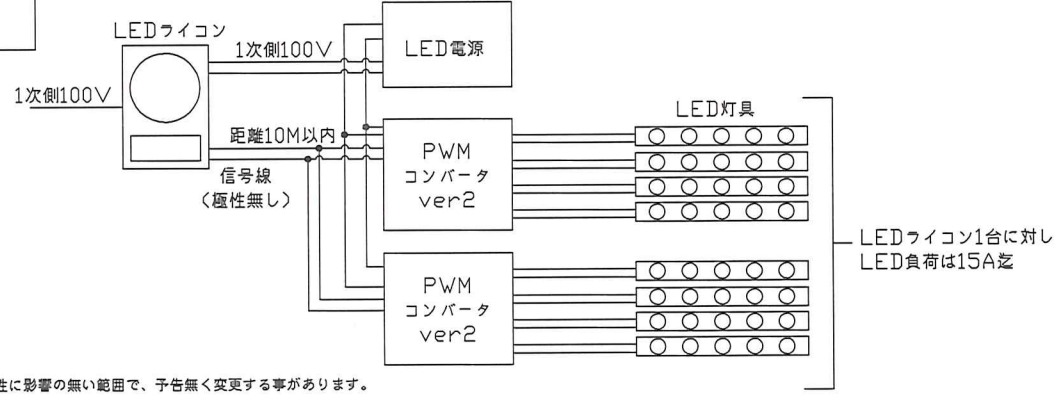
LEDライコン

1次側100V

1次側100V

LED電源

距離10M以内

信号線
(極性無し)

PWM
コンバータ
ver2

PWM
コンバータ
ver2

LED灯具

LEDライコン1台に対し
LED負荷は15A迄

性に影響の無い範囲で、予告無く変更する事があります。